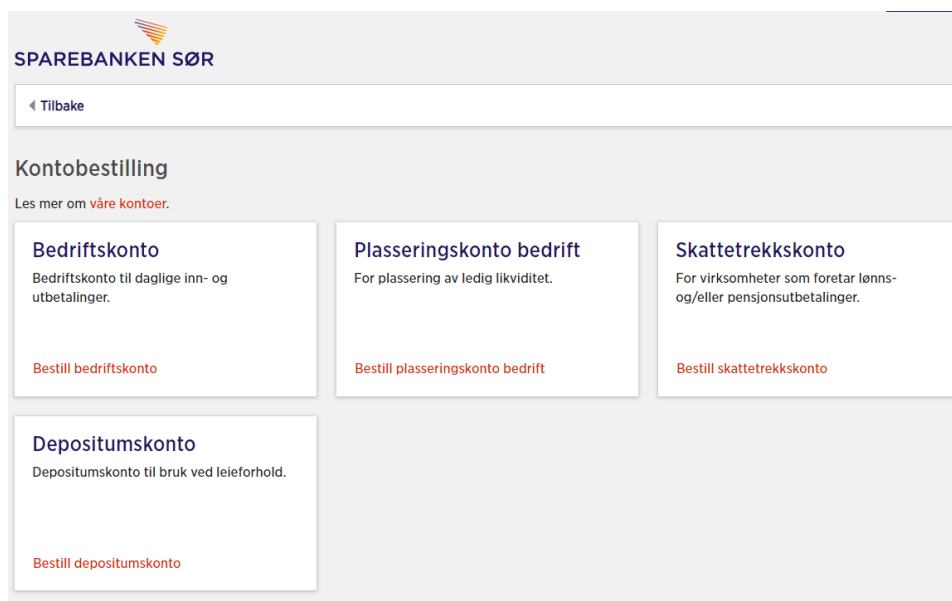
SPAREBANKEN SØR

Tilbake

Kontobestilling

Les mer om våre kontoer.

Bedriftskonto
Bedriftskonto til daglige inn- og utbetalinger.

Bestill bedriftskonto

Plasseringskonto bedrift
For plassering av ledig likviditet.

Bestill plasseringskonto bedrift

Skattetrekkskonto
For virksomheter som foretar lønns- og/eller pensjonsutbetalinger.

Bestill skattetrekkskonto

Depositumskonto
Depositumskonto til bruk ved leieforhold.

Bestill depositumskonto